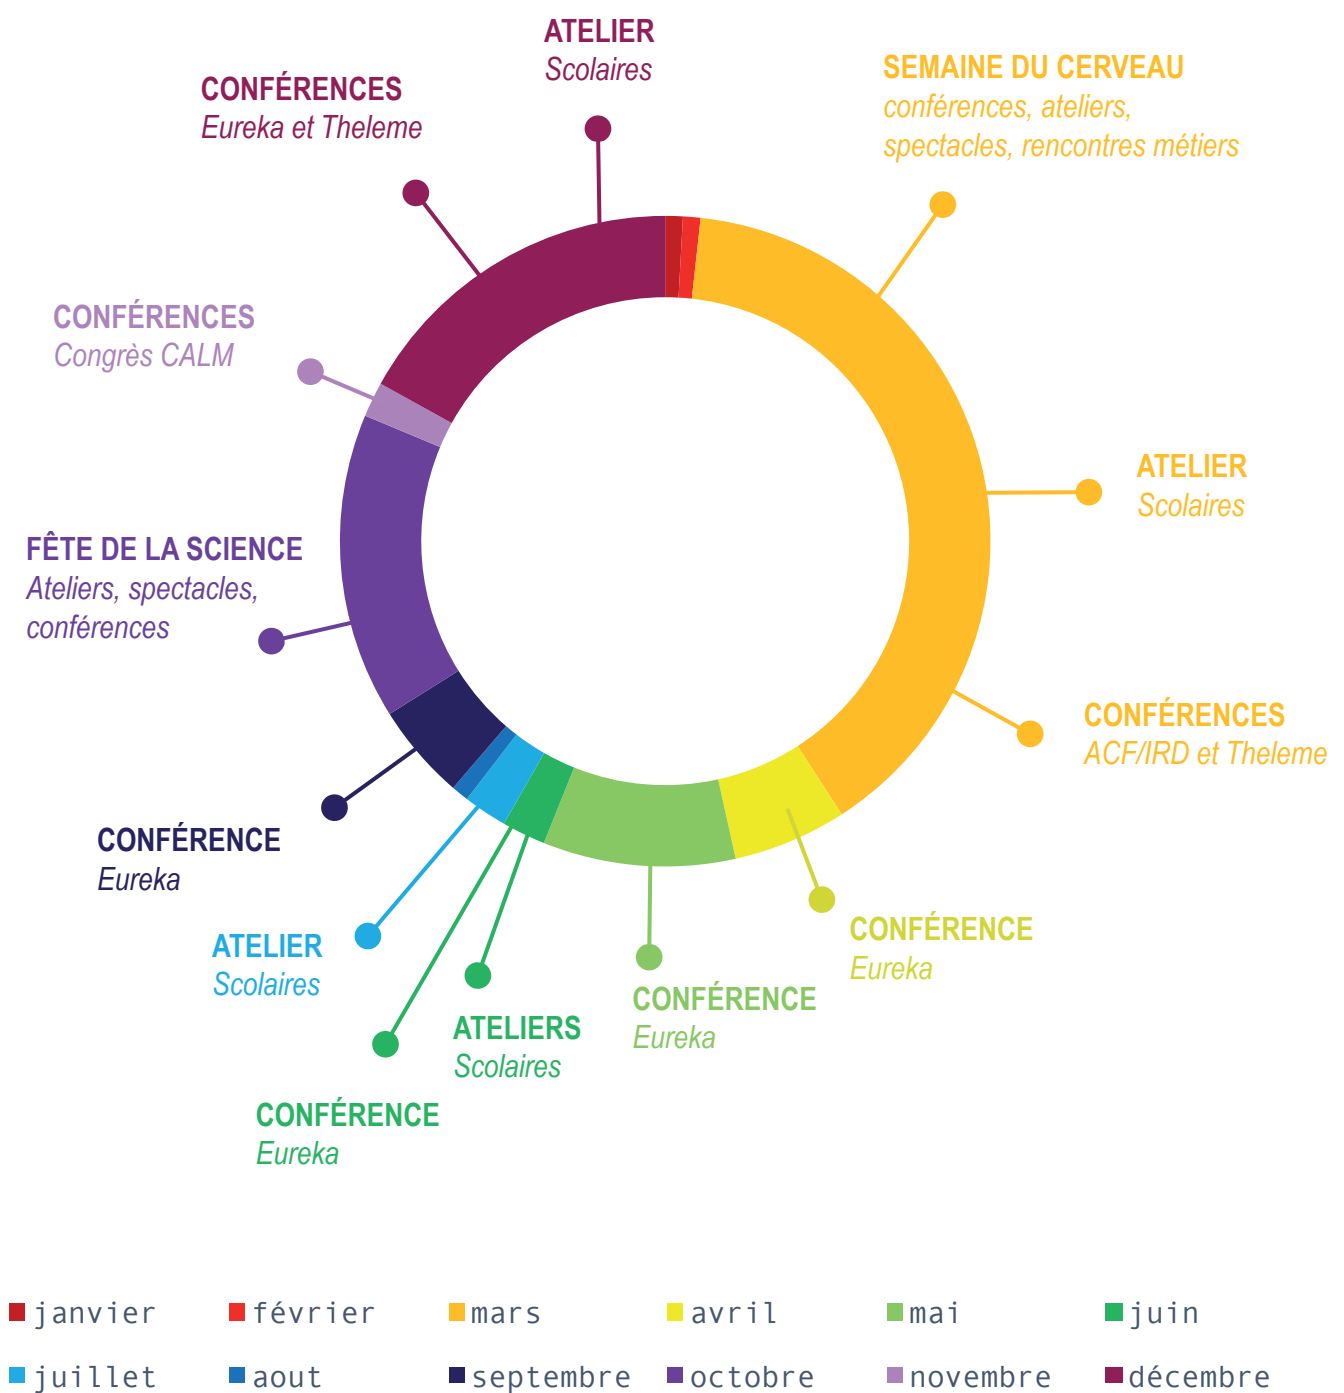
ATELIER
Scolaires

CONFÉRENCES
Eureka et Theleme

SEMAINE DU CERVEAU
conférences, ateliers, spectacles, rencontres métiers

CONFÉRENCES
Congrès CALM

ATELIER
Scolaires

FÊTE DE LA SCIENCE
Ateliers, spectacles, conférences

CONFÉRENCES
ACF/IRD et Theleme

CONFÉRENCE
Eureka

CONFÉRENCE
Eureka

ATELIER
Scolaires

CONFÉRENCE
Eureka

ATELIERS
Scolaires

CONFÉRENCE
Eureka

janvier
février
mars
avril
mai
juin
juillet
aout
septembre
octobre
novembre
décembre